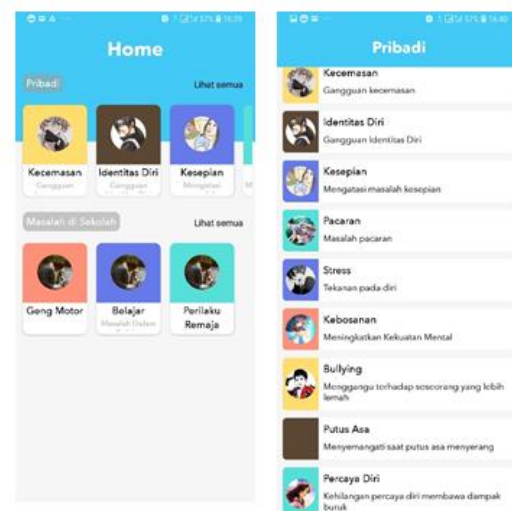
Home

Pribadi

Lihat semua

Kecemasan
Gangguan

Identitas Diri
Gangguan

Kesepian
Mengatasi

Masalah di Sekolah

Lihat semua

Geng Motor

Belajar
Masalah Dalam

Perilaku Remaja

Pribadi

Kecemasan
Gangguan kecemasan

Identitas Diri
Gangguan Identitas Diri

Kesepian
Mengatasi masalah kesepian

Pacaran
Masalah pacaran

Stress
Tekanan pada diri

Kebosanan
Meningkatkan Kekuatan Mental

Bullying
Mengganggu terhadap seseorang yang lebih lemah

Putus Asa
Menyemangati saat putus asa menyerang

Percaya Diri
Kehilangan percaya diri membawa dampak buruk